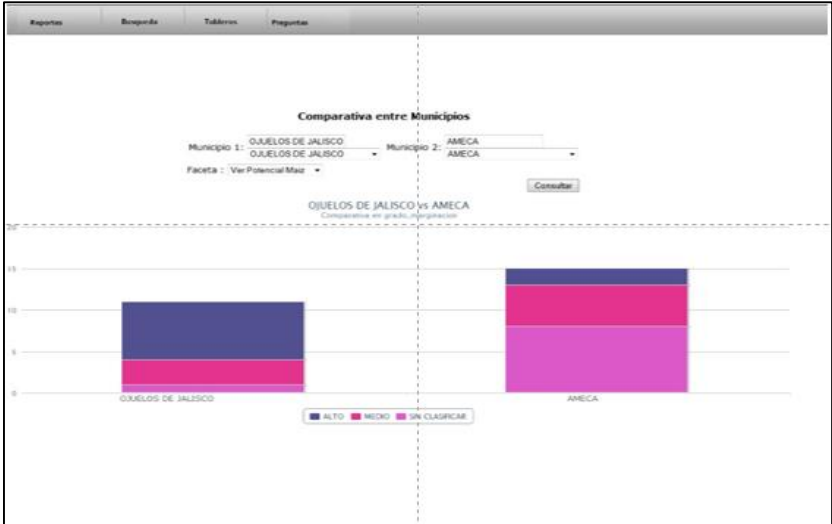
Reportes Busqueda Tableros Preguntas

Comparativa entre Municipios

Municipio 1: OJUELOS DE JALISCO OJUELOS DE JALISCO Municipio 2: AMECA AMECA

Faceta : Ver Potencial Maiz

Consultar

OJUELOS DE JALISCO vs AMECA
Comparativa en grado_marginacion

20
15
10
5
0

OJUELOS DE JALISCO AMECA

ALTO MEDIO SIN CLASIFICAR